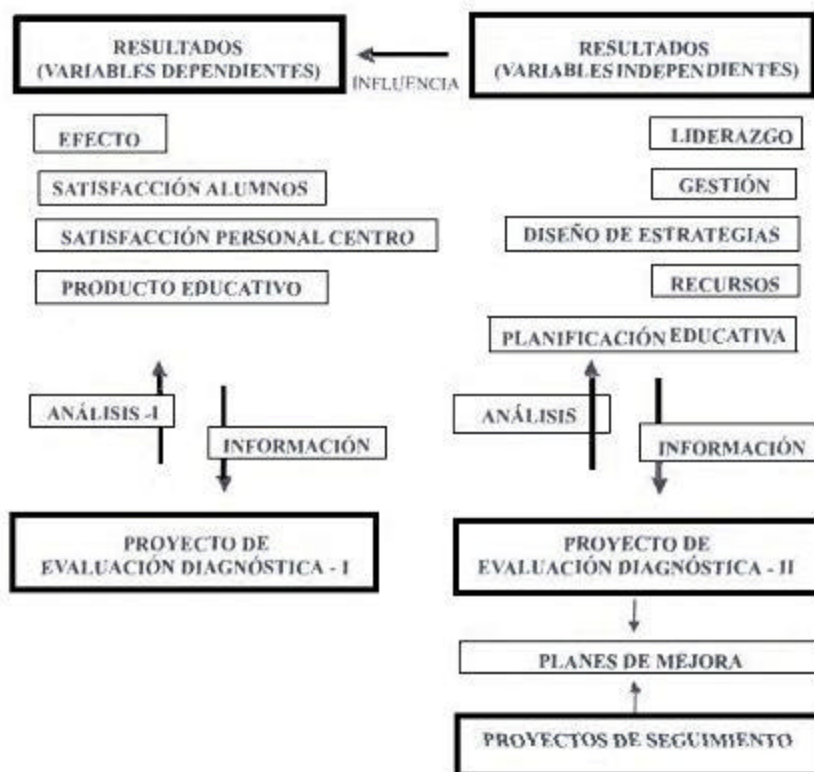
RESULTADOS (VARIABLES DEPENDIENTES)

INFLUENCIA

RESULTADOS (VARIABLES INDEPENDIENTES)

EFECTO

SATISFACCIÓN ALUMNOS

SATISFACCIÓN PERSONAL CENTRO

PRODUCTO EDUCATIVO

LIDERAZGO

GESTIÓN

DISEÑO DE ESTRATEGIAS

RECURSOS

PLANIFICACIÓN EDUCATIVA

ANÁLISIS -I

INFORMACIÓN

ANÁLISIS

INFORMACIÓN

PROYECTO DE EVALUACIÓN DIAGNÓSTICA - I

PROYECTO DE EVALUACIÓN DIAGNÓSTICA - II

PLANES DE MEJORA

PROYECTOS DE SEGUIMIENTO